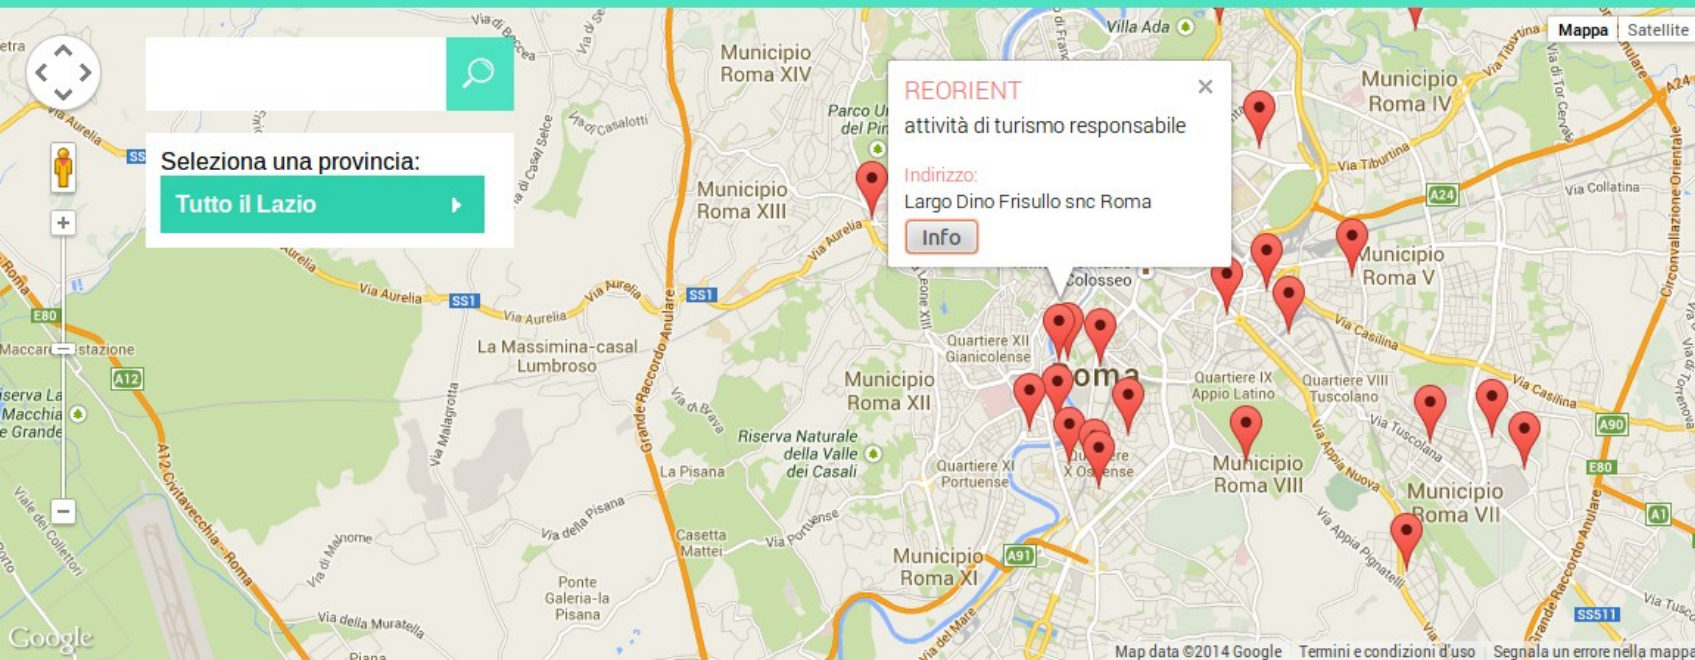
Seleziona una provincia:

Tutto il Lazio

REORIENT

attività di turismo responsabile

Indirizzo:

Largo Dino Frisullo snc Roma

Info

Mappa

Satellite

Municipio Roma XIV

Municipio Roma XIII

Municipio Roma XII

Municipio Roma XI

Municipio Roma IV

Municipio Roma V

Municipio Roma VIII

Municipio Roma VII

Villa Ada

Parco U del Pin

Colosseo

Roma

Quartiere XII Gianicolense

Quartiere XI Portuense

Quartiere IX Appio Latino

Quartiere VIII Tuscolano

La Massimina-casal Lumbroso

Riserva Naturale della Valle dei Casali

La Pisana

Casetta Mattei

Ponte Galeria-la Pisana

Maccar stazione

serva La Macchia e Grande

Via Aurelia

Via Aurelia

Via Aurelia

Via Aurelia

Via Aurelia

Via di Boccea

Via di Casalotti

Via di Casal Selce

Grande Raccordo Anulare

Grande Raccordo Anulare

Via Tiburtina

Via Tiburtina

Via Collatina

Via Casilina

Via Casilina

Via Tuscolana

Via Tuscolana

Via Appia Nuova

Via Appia Pignatelli

Via Portuense

Via della Pisana

Via di Malagrotta

Via di Bravetta

Via della Muratella

Via di Malnome

Via del Mare

Viale dei Collettori

A12 Civitavecchia-Roma

Circonvallazione Orientale

Via di Tor Cervara

SS1

SS1

SS1

E80

E80

A12

A24

A24

A90

A91

A1

SS511

Google

Map data ©2014 Google

Termini e condizioni d'uso

Segnala un errore nella mappa